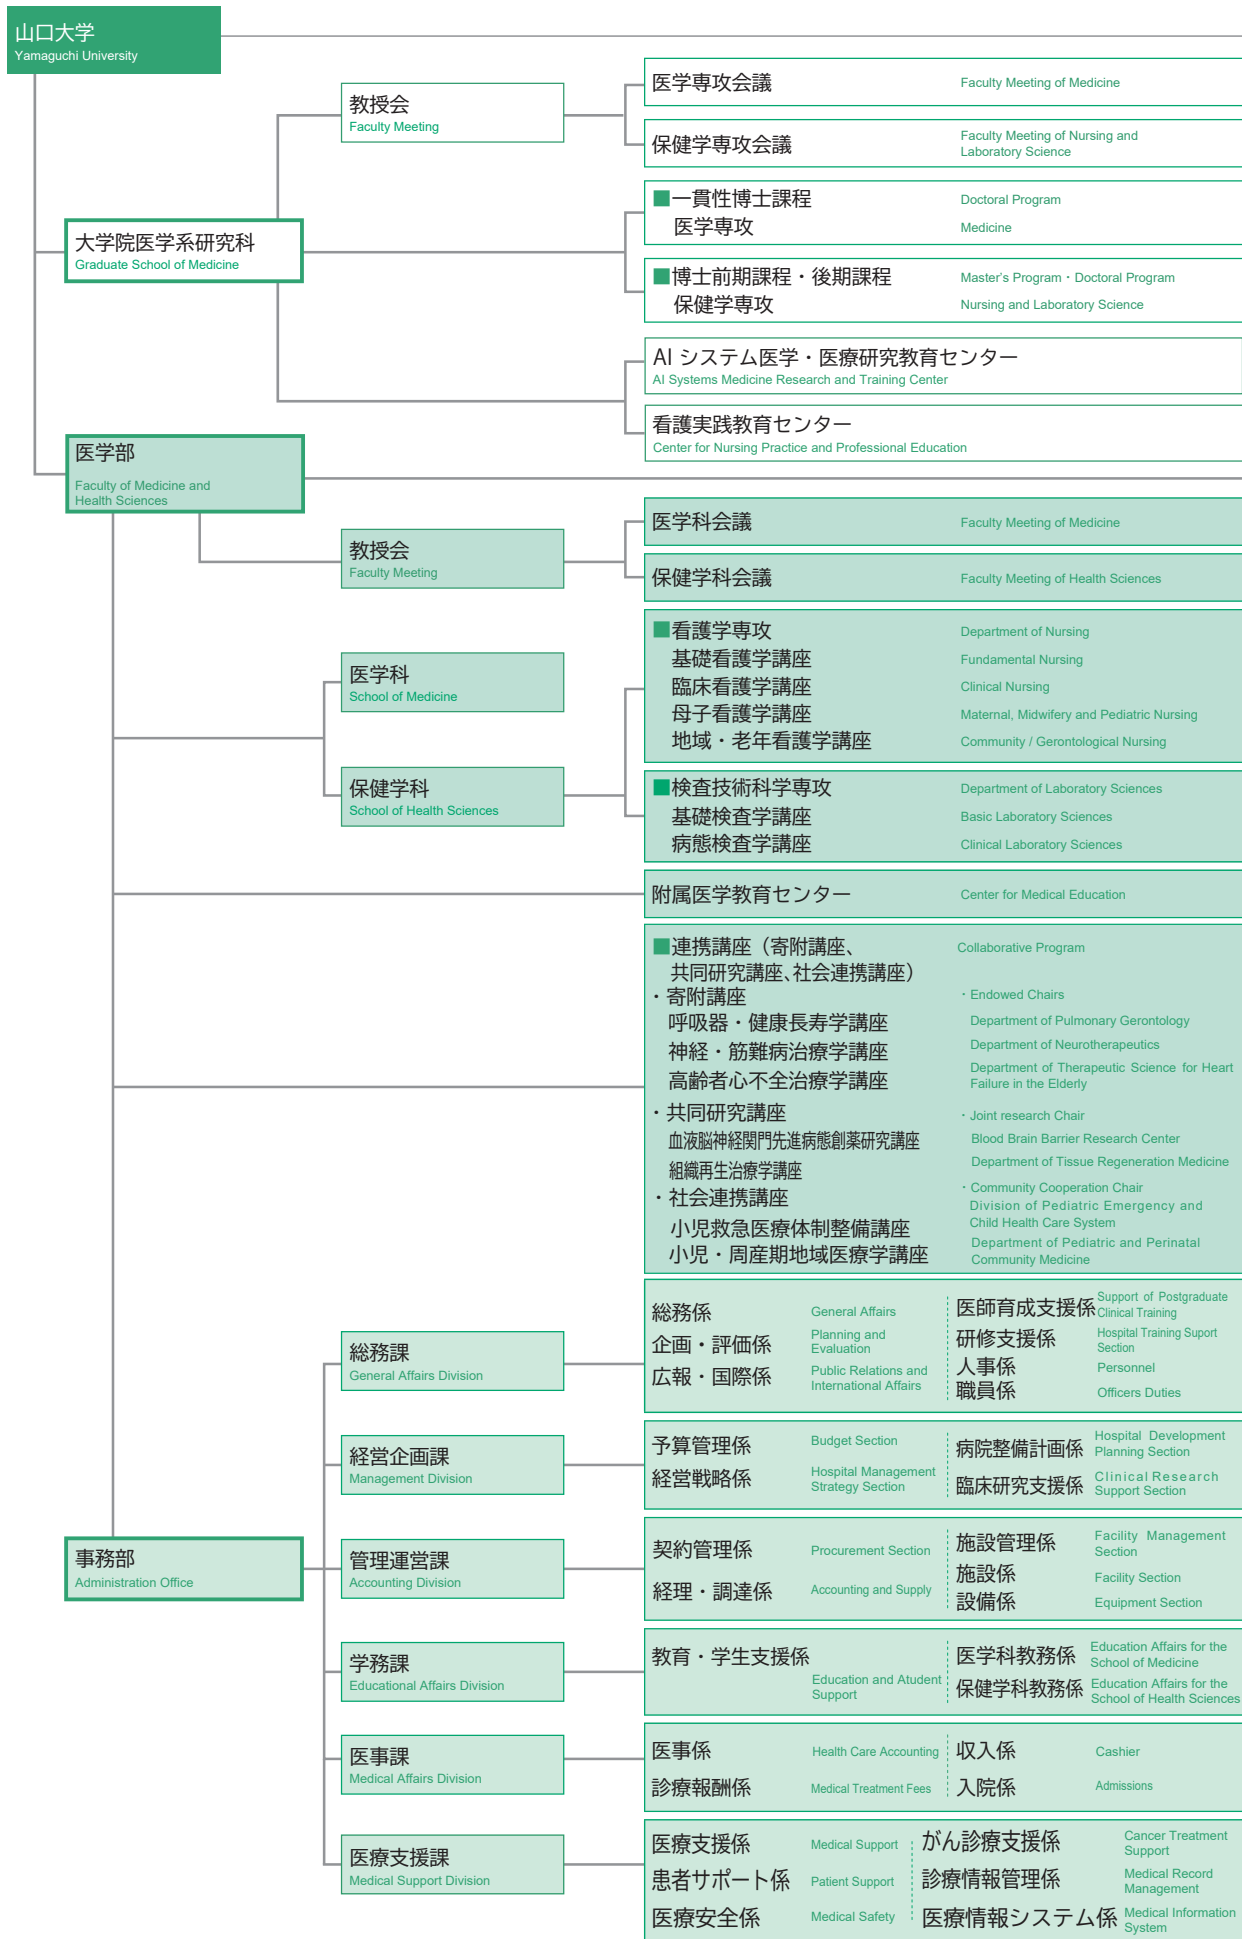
山口大学
Yamaguchi University

大学院医学系研究科
Graduate School of Medicine

教授会
Faculty Meeting

医学専攻会議 Faculty Meeting of Medicine

保健学専攻会議 Faculty Meeting of Nursing and Laboratory Science

■一貫性博士課程 Doctoral Program
医学専攻 Medicine

■博士前期課程・後期課程 Master's Program・Doctoral Program
保健学専攻 Nursing and Laboratory Science

AI システム医学・医療研究教育センター
AI Systems Medicine Research and Training Center

看護実践教育センター
Center for Nursing Practice and Professional Education

医学部
Faculty of Medicine and Health Sciences

教授会
Faculty Meeting

医学科会議 Faculty Meeting of Medicine

保健学科会議 Faculty Meeting of Health Sciences

医学科
School of Medicine

保健学科
School of Health Sciences

■看護学専攻 Department of Nursing
基礎看護学講座 Fundamental Nursing
臨床看護学講座 Clinical Nursing
母子看護学講座 Maternal, Midwifery and Pediatric Nursing
地域・老年看護学講座 Community / Gerontological Nursing

■検査技術科学専攻 Department of Laboratory Sciences
基礎検査学講座 Basic Laboratory Sciences
病態検査学講座 Clinical Laboratory Sciences

附属医学教育センター Center for Medical Education

■連携講座（寄附講座、共同研究講座､社会連携講座） Collaborative Program
・寄附講座 ・Endowed Chairs
呼吸器・健康長寿学講座 Department of Pulmonary Gerontology
神経・筋難病治療学講座 Department of Neurotherapeutics
高齢者心不全治療学講座 Department of Therapeutic Science for Heart Failure in the Elderly
・共同研究講座 ・Joint research Chair
血液脳神経関門先進病態創薬研究講座 Blood Brain Barrier Research Center
組織再生治療学講座 Department of Tissue Regeneration Medicine
・社会連携講座 ・Community Cooperation Chair
小児救急医療体制整備講座 Division of Pediatric Emergency and Child Health Care System
小児・周産期地域医療学講座 Department of Pediatric and Perinatal Community Medicine

事務部
Administration Office

総務課
General Affairs Division

総務係 General Affairs
企画・評価係 Planning and Evaluation
広報・国際係 Public Relations and International Affairs
医師育成支援係 Support of Postgraduate Clinical Training
研修支援係 Hospital Training Suport Section
人事係 Personnel
職員係 Officers Duties

経営企画課
Management Division

予算管理係 Budget Section
経営戦略係 Hospital Management Strategy Section
病院整備計画係 Hospital Development Planning Section
臨床研究支援係 Clinical Research Support Section

管理運営課
Accounting Division

契約管理係 Procurement Section
経理・調達係 Accounting and Supply
施設管理係 Facility Management Section
施設係 Facility Section
設備係 Equipment Section

学務課
Educational Affairs Division

教育・学生支援係 Education and Atudent Support
医学科教務係 Education Affairs for the School of Medicine
保健学科教務係 Education Affairs for the School of Health Sciences

医事課
Medical Affairs Division

医事係 Health Care Accounting
診療報酬係 Medical Treatment Fees
収入係 Cashier
入院係 Admissions

医療支援課
Medical Support Division

医療支援係 Medical Support
患者サポート係 Patient Support
医療安全係 Medical Safety
がん診療支援係 Cancer Treatment Support
診療情報管理係 Medical Record Management
医療情報システム係 Medical Information System